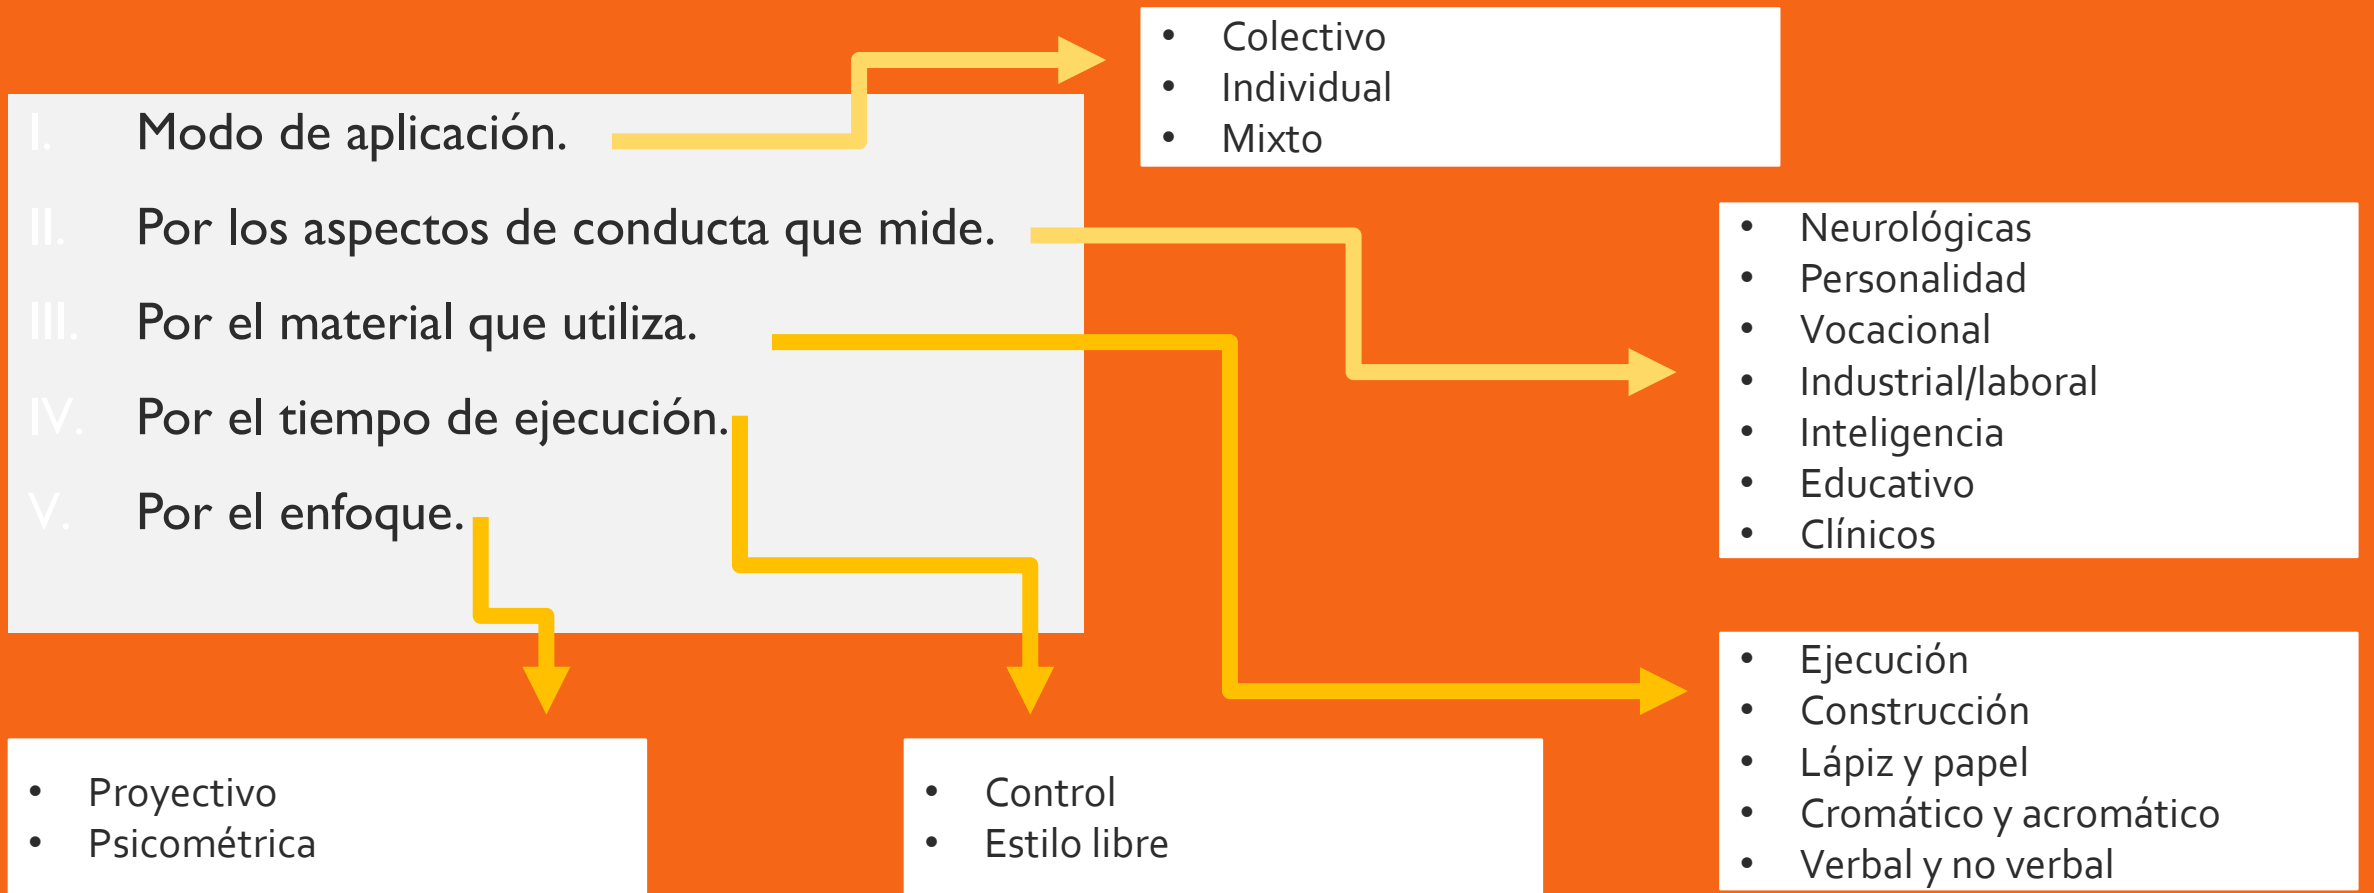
I. Modo de aplicación.

II. Por los aspectos de conducta que mide.

III. Por el material que utiliza.

IV. Por el tiempo de ejecución.

V. Por el enfoque.

- Colectivo
- Individual
- Mixto

- Neurológicas
- Personalidad
- Vocacional
- Industrial/laboral
- Inteligencia
- Educativo
- Clínicos

- Ejecución
- Construcción
- Lápiz y papel
- Cromático y acromático
- Verbal y no verbal

- Proyectivo
- Psicométrica

- Control
- Estilo libre